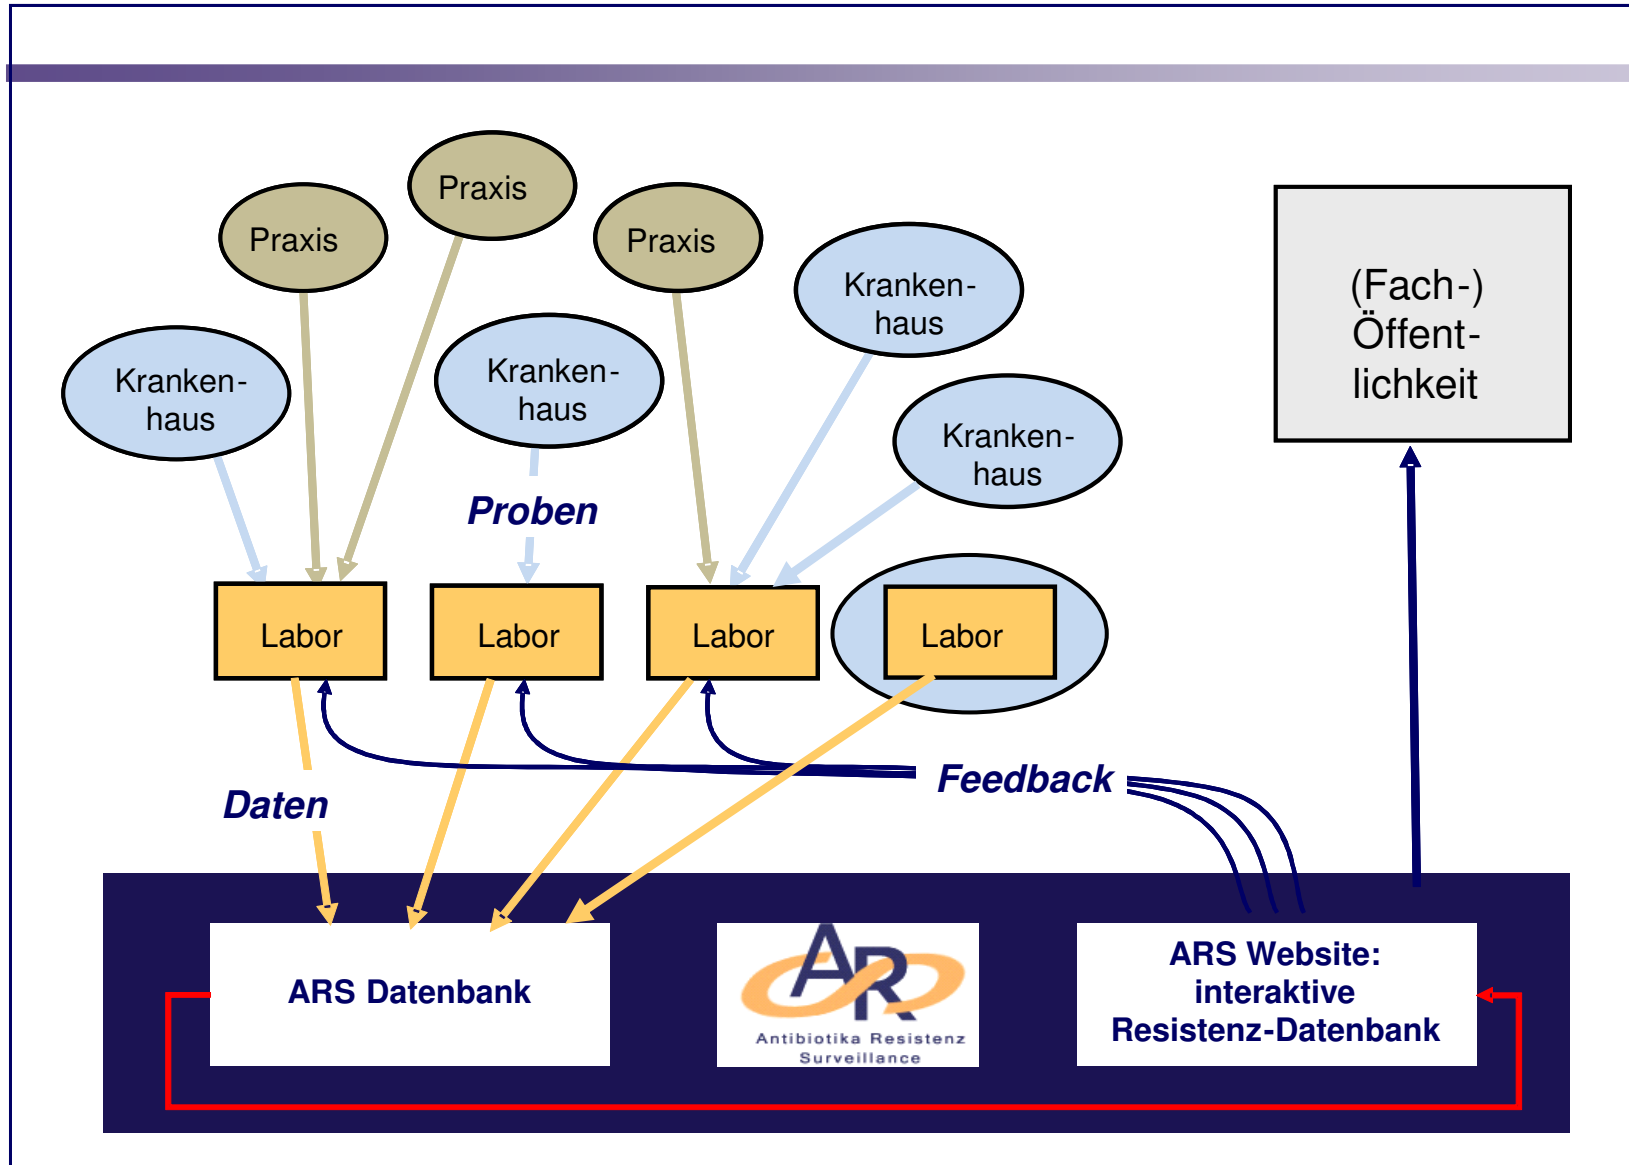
Praxis

Praxis

Praxis

Kranken-haus

Kranken-haus

Kranken-haus

Kranken-haus

(Fach-) Öffent-lichkeit

Proben

Labor

Labor

Labor

Labor

Feedback

Daten

ARS Datenbank

ARS

Antibiotika Resistenz Surveillance

ARS Website: interaktive Resistenz-Datenbank